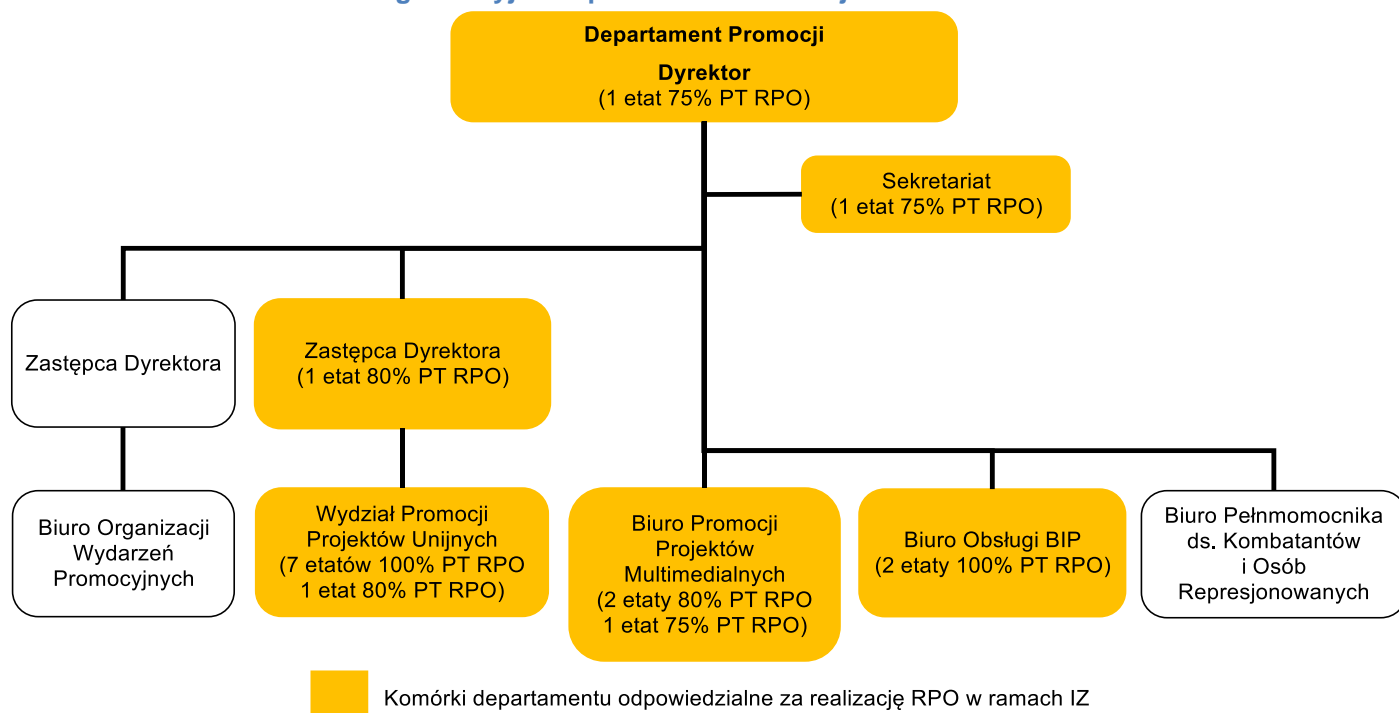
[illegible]

Departament Promocji

Dyrektor
(1 etat 75% PT RPO)

Sekretariat
(1 etat 75% PT RPO)

Zastępca Dyrektora

Zastępca Dyrektora
(1 etat 80% PT RPO)

Biuro Organizacji Wydarzeń Promocyjnych

Wydział Promocji Projektów Unijnych
(7 etatów 100% PT RPO
1 etat 80% PT RPO)

Biuro Promocji Projektów Multimedialnych
(2 etaty 80% PT RPO
1 etat 75% PT RPO)

Biuro Obsługi BIP
(2 etaty 100% PT RPO)

Biuro Pełnmomocnika ds. Kombatantów i Osób Represjonowanych

Komórki departamentu odpowiedzialne za realizację RPO w ramach IZ